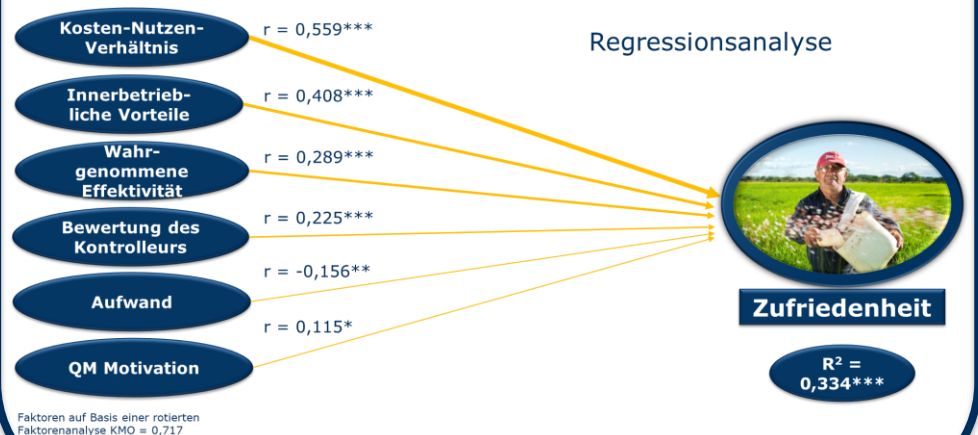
Regressionsanalyse

Kosten-Nutzen-Verhältnis
r = 0,559***

Innerbetriebliche Vorteile
r = 0,408***

Wahrgenommene Effektivität
r = 0,289***

Bewertung des Kontrolleurs
r = 0,225***

Aufwand
r = -0,156**

QM Motivation
r = 0,115*

Zufriedenheit

$R^2$ = 0,334***

Faktoren auf Basis einer rotierten Faktorenanalyse KMO = 0,717